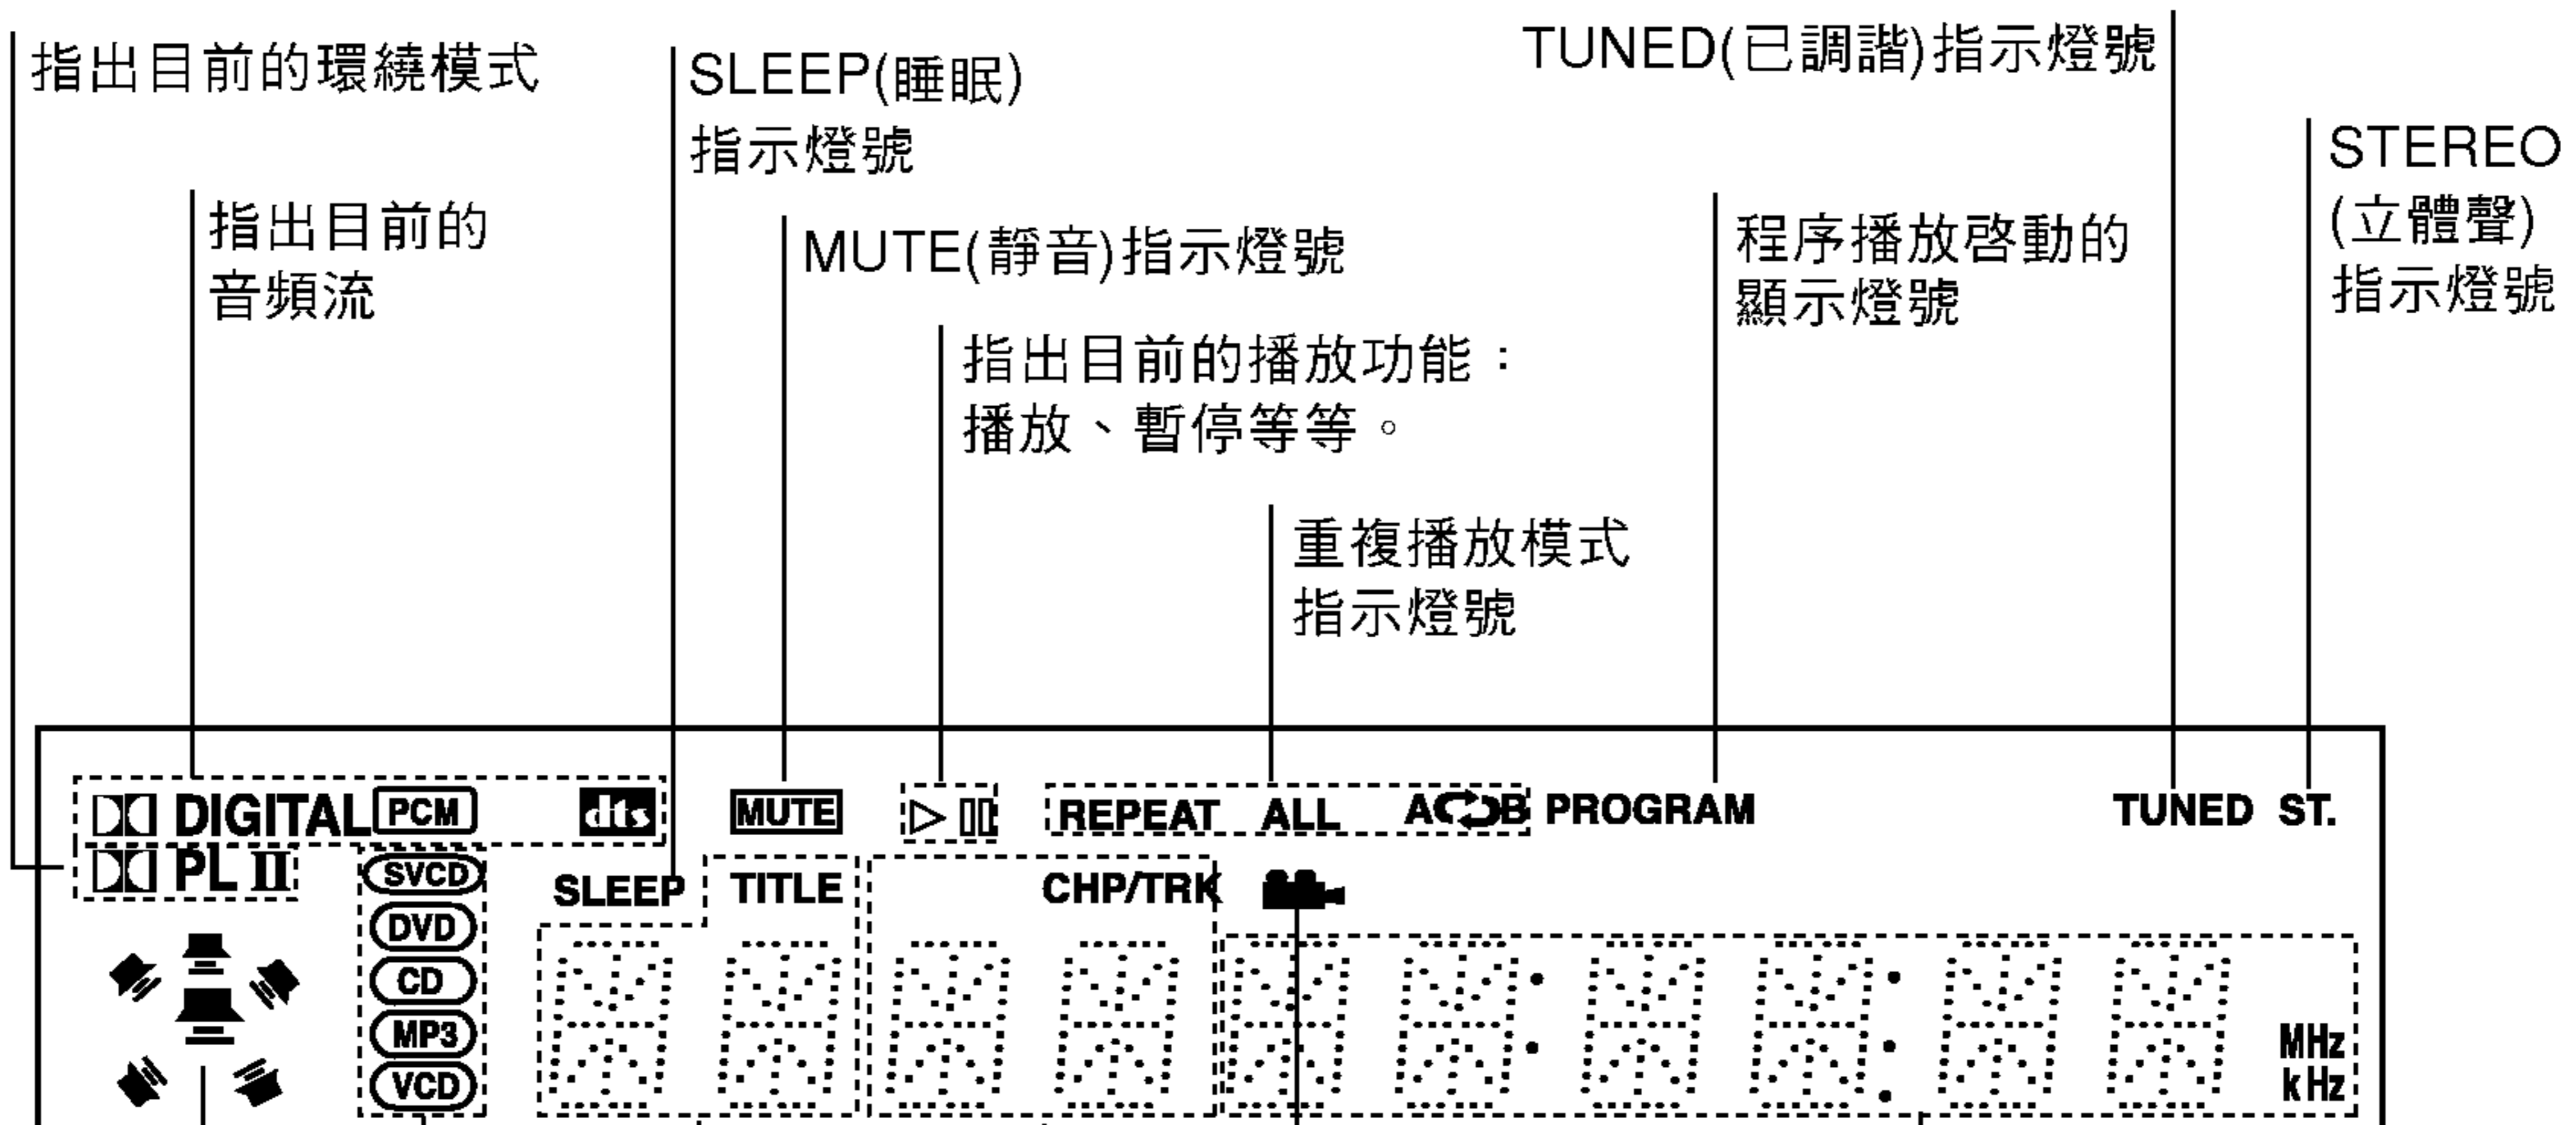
指出目前的環繞模式

SLEEP(睡眠)
指示燈號

TUNED(已調諧)指示燈號

STEREO
(立體聲)
指示燈號

指出目前的
音頻流

MUTE(靜音)指示燈號

程序播放啓動的
顯示燈號

指出目前的播放功能：
播放、暫停等等。

重複播放模式
指示燈號

DIGITAL PCM dts
PL II
MUTE
▷ ▯▯
REPEAT ALL A B PROGRAM
TUNED ST.
SVCD
DVD
CD
MP3
VCD
SLEEP TITLE CHP/TRK
MHz
kHz